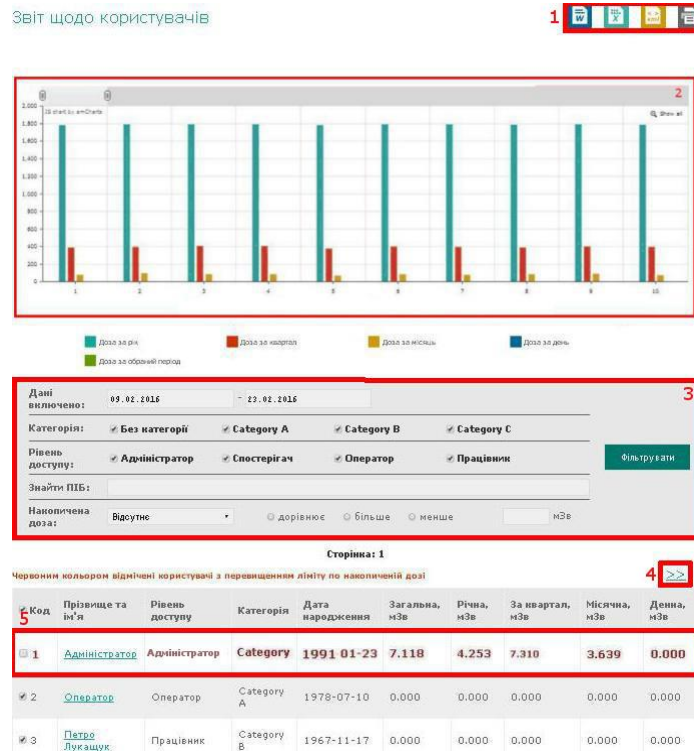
Звіт щодо користувачів

1

2

JS chart by amCharts

Show all

2,000
1,800
1,600
1,400
1,200
1,000
800
600
400
200
0

1 2 3 4 5 6 7 8 9 10

Доза за рік
Доза за квартал
Доза за місяць
Доза за день
Доза за обраний період

3

Дані включено: 09.02.2016 - 23.02.2016

Категорія: Без категорії Category A Category B Category C

Рівень доступу: Адміністратор Спостерігач Оператор Працівник

Фільтрувати

Знайти ПІБ:

Накопичена доза: Відсутнє дорівнює більше менше мЗв

Сторінка: 1

Червоним кольором відмічені користувачі з перевищенням ліміту по накопиченій дозі

4 >>

5

| Код | Прізвище та ім'я | Рівень доступу | Категорія | Дата народження | Загальна, мЗв | Річна, мЗв | За квартал, мЗв | Місячна, мЗв | Денна, мЗв |
|---|---|---|---|---|---|---|---|---|---|
| 1 | Адміністратор | Адміністратор | Category | 1991 01-23 | 7.118 | 4.253 | 7.310 | 3.639 | 0.000 |
| 2 | Оператор | Оператор | Category A | 1978-07-10 | 0.000 | 0.000 | 0.000 | 0.000 | 0.000 |
| 3 | Петро Лукащук | Працівник | Category B | 1967-11-17 | 0.000 | 0.000 | 0.000 | 0.000 | 0.000 |